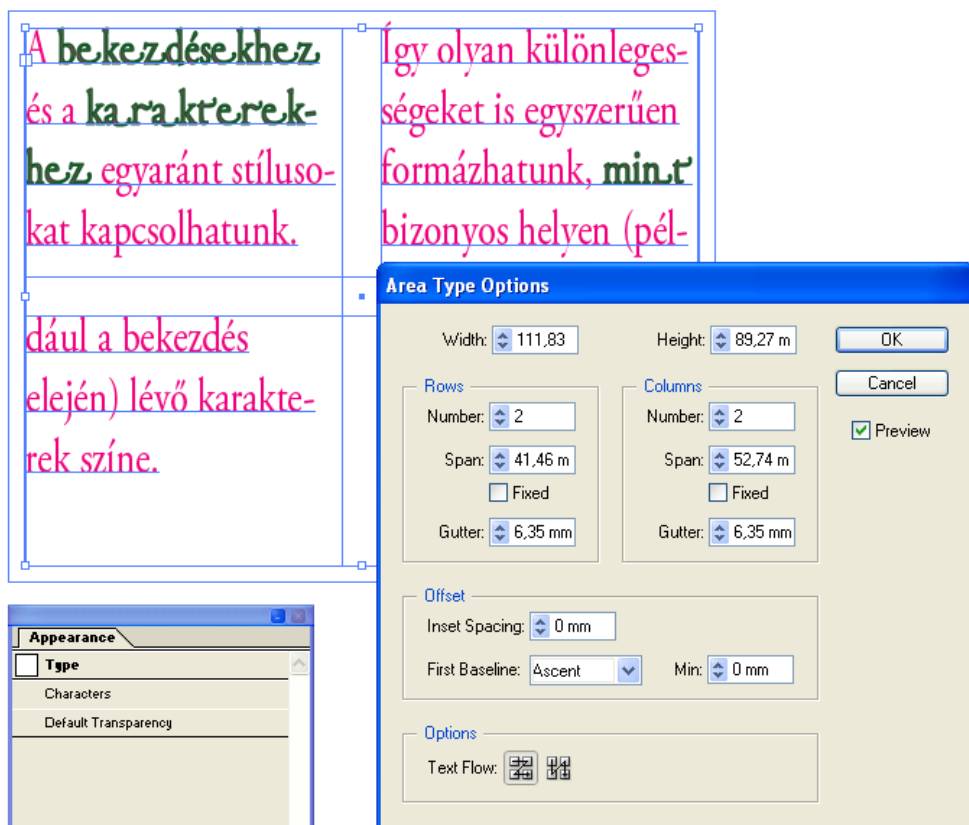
A bekezdésekhez és a karakterekhez egyaránt stílusokat kapcsolhatunk.

Így olyan különlegességeket is egyszerűen formázhatunk, mint bizonyos helyen (például a bekezdés elején) lévő karakterek színe.

Area Type Options

Width: 111,83

Height: 89,27 m

OK

Cancel

Preview

Rows

Number: 2

Span: 41,46 m

Fixed

Gutter: 6,35 mm

Columns

Number: 2

Span: 52,74 m

Fixed

Gutter: 6,35 mm

Offset

Inset Spacing: 0 mm

First Baseline: Ascent

Min: 0 mm

Options

Text Flow:

Appearance

Type

Characters

Default Transparency